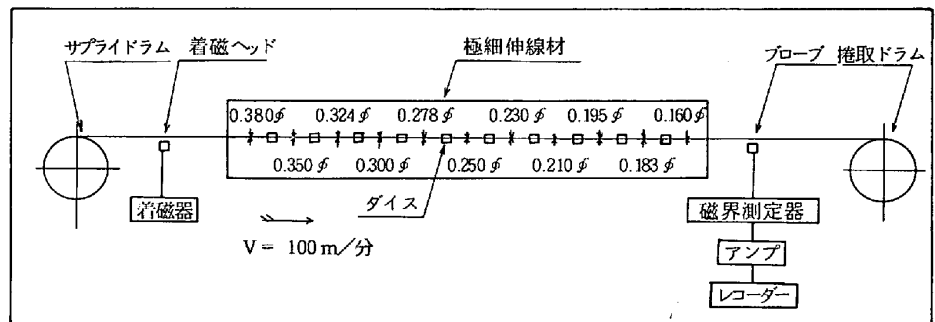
サプライドラム　着磁ヘッド　極細伸線材　プローブ　捲取ドラム

0.380$\phi$　0.324$\phi$　0.278$\phi$　0.230$\phi$　0.195$\phi$　0.160$\phi$

0.350$\phi$　0.300$\phi$　0.250$\phi$　0.210$\phi$　0.183$\phi$

着磁器　ダイス　磁界測定器

V = 100 m／分

アンプ

レコーダー